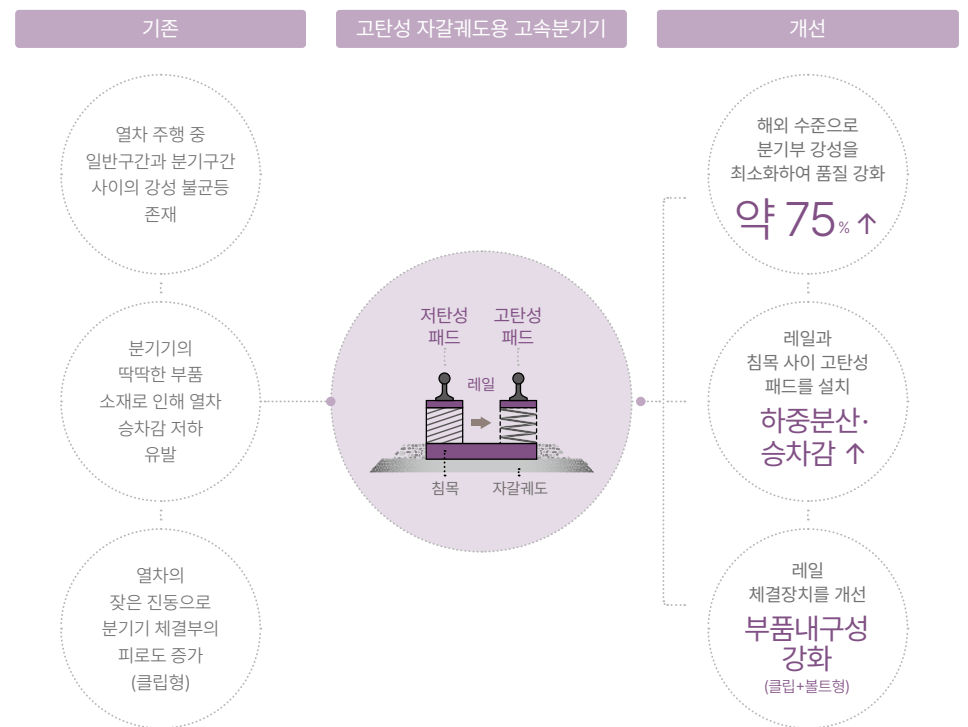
기존

고탄성 자갈궤도용 고속분기기

개선

열차 주행 중 일반구간과 분기구간 사이의 강성 불균등 존재

분기기의 딱딱한 부품 소재로 인해 열차 승차감 저하 유발

열차의 잦은 진동으로 분기기 체결부의 피로도 증가 (클립형)

저탄성 패드

고탄성 패드

레일

침목

자갈궤도

해외 수준으로 분기부 강성을 최소화하여 품질 강화

약 75% ↑

레일과 침목 사이 고탄성 패드를 설치

하중분산· 승차감 ↑

레일 체결장치를 개선

부품내구성 강화

(클립+볼트형)